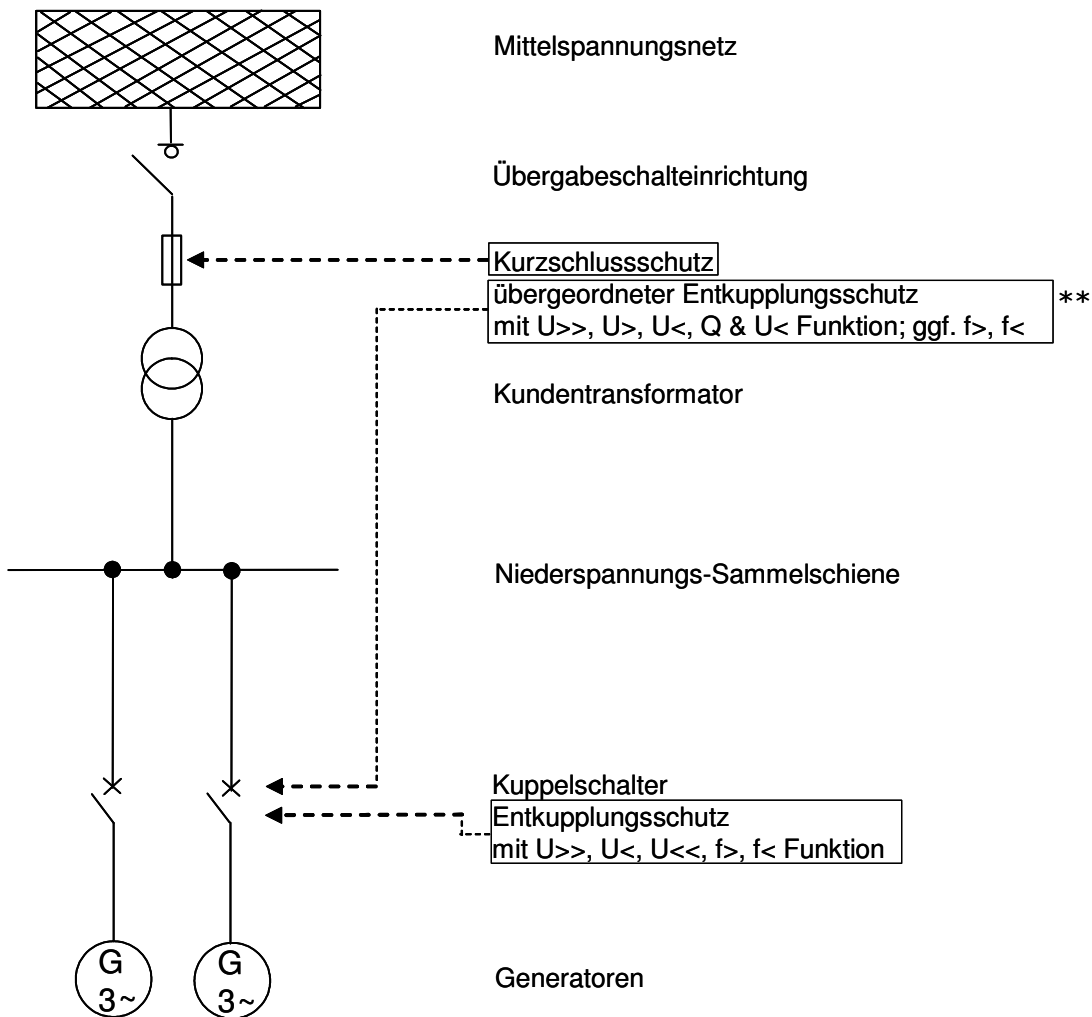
Mittelspannungsnetz

Übergabeschalteinrichtung

Kurzschlussschutz

übergeordneter Entkupplungsschutz mit U>>, U>, U<, Q & U< Funktion; ggf. f>, f<

**

Kundentransformator

Niederspannungs-Sammelschiene

Kuppelschalter

Entkupplungsschutz mit U>>, U<, U<<, f>, f< Funktion

G 3~

G 3~

Generatoren